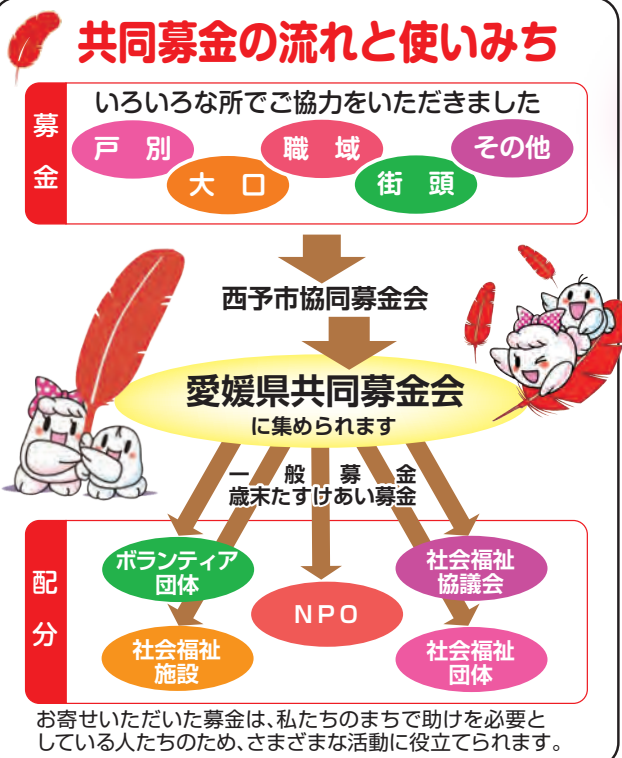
共同募金の流れと使いみち

募金

いろいろな所でご協力をいただきました

戸別

大口

職域

街頭

その他

西予市協同募金会

愛媛県共同募金会
に集められます

一般募金
歳末たすけあい募金

配分

ボランティア団体

社会福祉施設

NPO

社会福祉協議会

社会福祉団体

お寄せいただいた募金は、私たちのまちで助けを必要としている人たちのため、さまざまな活動に役立てられます。